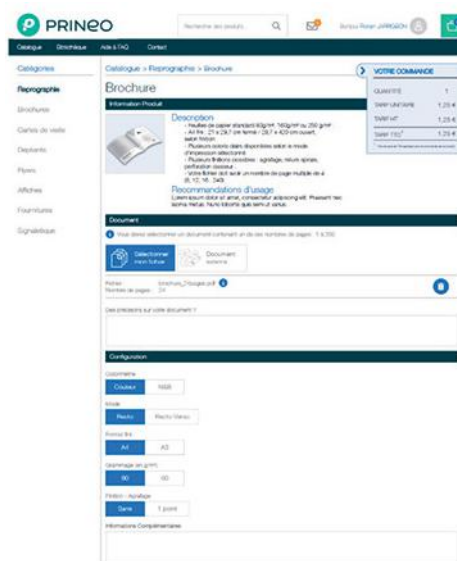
PRINEO

Recherche des produits

Bonjour Ronan LARRIGEON

Catalogue Brochure Aide & FAQ Contact

Catégories

Reprographie

Brochures

Cartes de visite

Depliants

Flyers

Affiches

Fournitures

Signalétique

Catalogue > Reprographie > Brochure

Brochure

Information Produit

Description

- Feuilles de papier standard 80g/m², 160g/m² ou 250 g/m²
- A4 fini : 21 x 29,7 cm fermé / 29,7 x 42 cm ouvert, avant finition
- Plusieurs coloris clairs disponibles selon le mode d'impression sélectionné
- Plusieurs finitions possibles : agrafage, reliure spirale, perforation classeur
- Votre fichier doit avoir un nombre de page multiple de 4 (8, 12, 16...)

Recommandations d'usage

Lorem ipsum dolor sit amet, consectetur adipiscing elit. Phasellet nec sapien metus. Nunc lobortis quis sem ut varius.

VOTRE COMMANDE

QUANTITÉ 1

TARIF UNITAIRE 1,25 €

TARIF HT 1,25 €

TARIF TTC 1,75 €

Document

Vous devez sélectionner un document contenant un de ces nombres de pages : 5 à 200

Sélectionner mon fichier

Document externe

Fichier brochure_24pages.pdf

Nombre de pages 24

Des précisions sur votre document ?

Configuration

Colorimétrie

Couleur NB

Mode

Recto Recto Verso

Format fini

A4 A3

Grammage (en g/m²)

80 90

Finition - agrafage

Sans 1 point

Informations Complémentaires